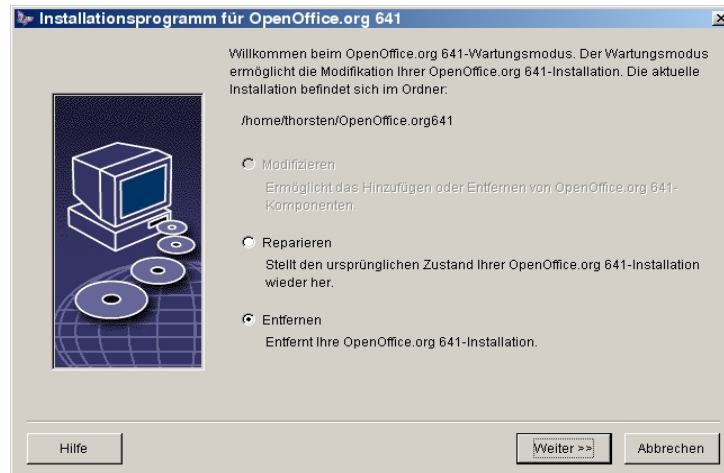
Installationsprogramm für OpenOffice.org 641

Willkommen beim OpenOffice.org 641-Wartungsmodus. Der Wartungsmodus ermöglicht die Modifikation Ihrer OpenOffice.org 641-Installation. Die aktuelle Installation befindet sich im Ordner:

/home/thorsten/OpenOffice.org641

Modifizieren

Ermöglicht das Hinzufügen oder Entfernen von OpenOffice.org 641-Komponenten.

Reparieren

Stellt den ursprünglichen Zustand Ihrer OpenOffice.org 641-Installation wieder her.

Entfernen

Entfernt Ihre OpenOffice.org 641-Installation.

Hilfe

Weiter >>

Abbrechen